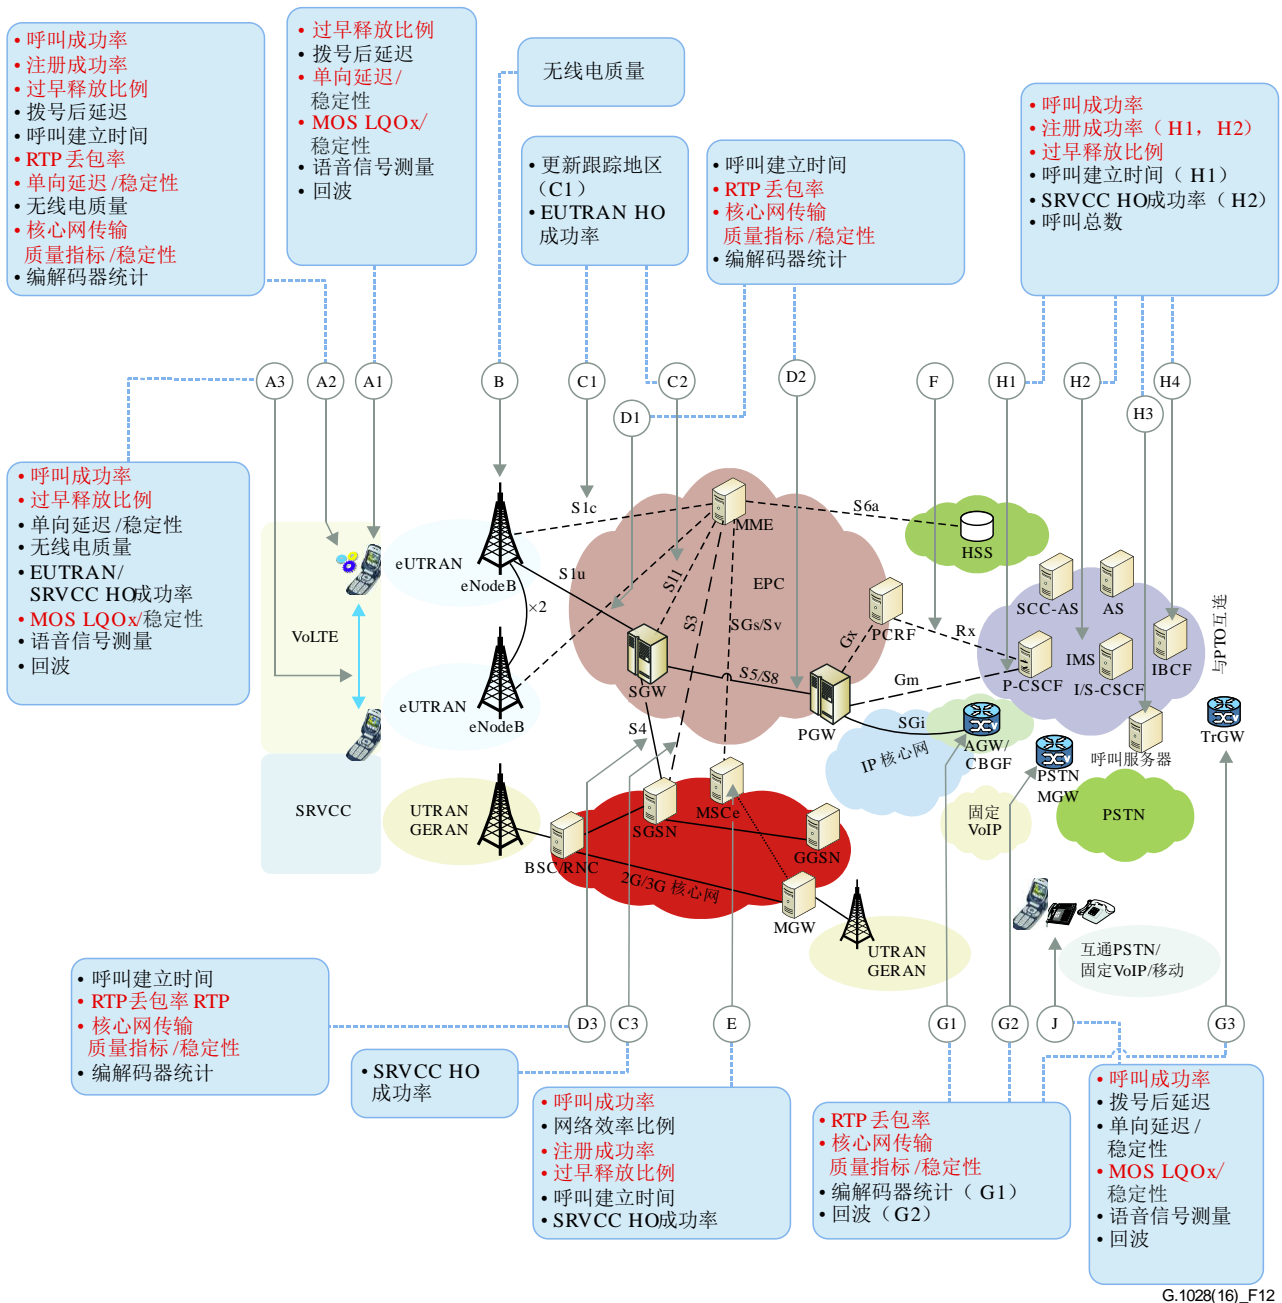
• 呼叫成功率
• 注册成功率
• 过早释放比例
• 拨号后延迟
• 呼叫建立时间
• RTP 丢包率
• 单向延迟 /稳定性
• 无线电质量
• 核心网传输
质量指标 /稳定性
• 编解码器统计

• 过早释放比例
• 拨号后延迟
• 单向延迟 /
稳定性
• MOS LQOx/
稳定性
• 语音信号测量
• 回波

无线电质量

• 更新跟踪地区
(C1)
• EUTRAN HO
成功率

• 呼叫建立时间
• RTP 丢包率
• 核心网传输
质量指标 /稳定性
• 编解码器统计

• 呼叫成功率
• 注册成功率(H1, H2)
• 过早释放比例
• 呼叫建立时间(H1)
• SRVCC HO成功率(H2)
• 呼叫总数

A3 A2 A1 B C1 C2 D1 D2 F H1 H2 H3 H4

• 呼叫成功率
• 过早释放比例
• 单向延迟 /稳定性
• 无线电质量
• EUTRAN/
SRVCC HO成功率
• MOS LQOx/稳定性
• 语音信号测量
• 回波

VoLTE
SRVCC
eUTRAN
eNodeB
eUTRAN
eNodeB
×2
S1c
S1u
MME
S6a
HSS
EPC
S11
S3
SGs/Sv
Gx
PCRF
Rx
S5/S8
SGW
PGW
Gm
SGi
IP 核心网
AGW/
CBGF
SCC-AS
AS
IMS
P-CSCF
I/S-CSCF
IBCF
呼叫服务器
与PTO互连
TrGW
PSTN
MGW
PSTN
固定
VoIP
S4
UTRAN
GERAN
BSC/RNC
SGSN
MSCe
GGSN
2G/3G 核心网
MGW
UTRAN
GERAN
互通PSTN/
固定VoIP/移动

• 呼叫建立时间
• RTP丢包率 RTP
• 核心网传输
质量指标 /稳定性
• 编解码器统计

D3 C3 E G1 G2 J G3

• SRVCC HO
成功率

• 呼叫成功率
• 网络效率比例
• 注册成功率
• 过早释放比例
• 呼叫建立时间
• SRVCC HO成功率

• RTP 丢包率
• 核心网传输
质量指标 /稳定性
• 编解码器统计(G1)
• 回波(G2)

• 呼叫成功率
• 拨号后延迟
• 单向延迟 /
稳定性
• MOS LQOx/
稳定性
• 语音信号测量
• 回波

G.1028(16)_F12